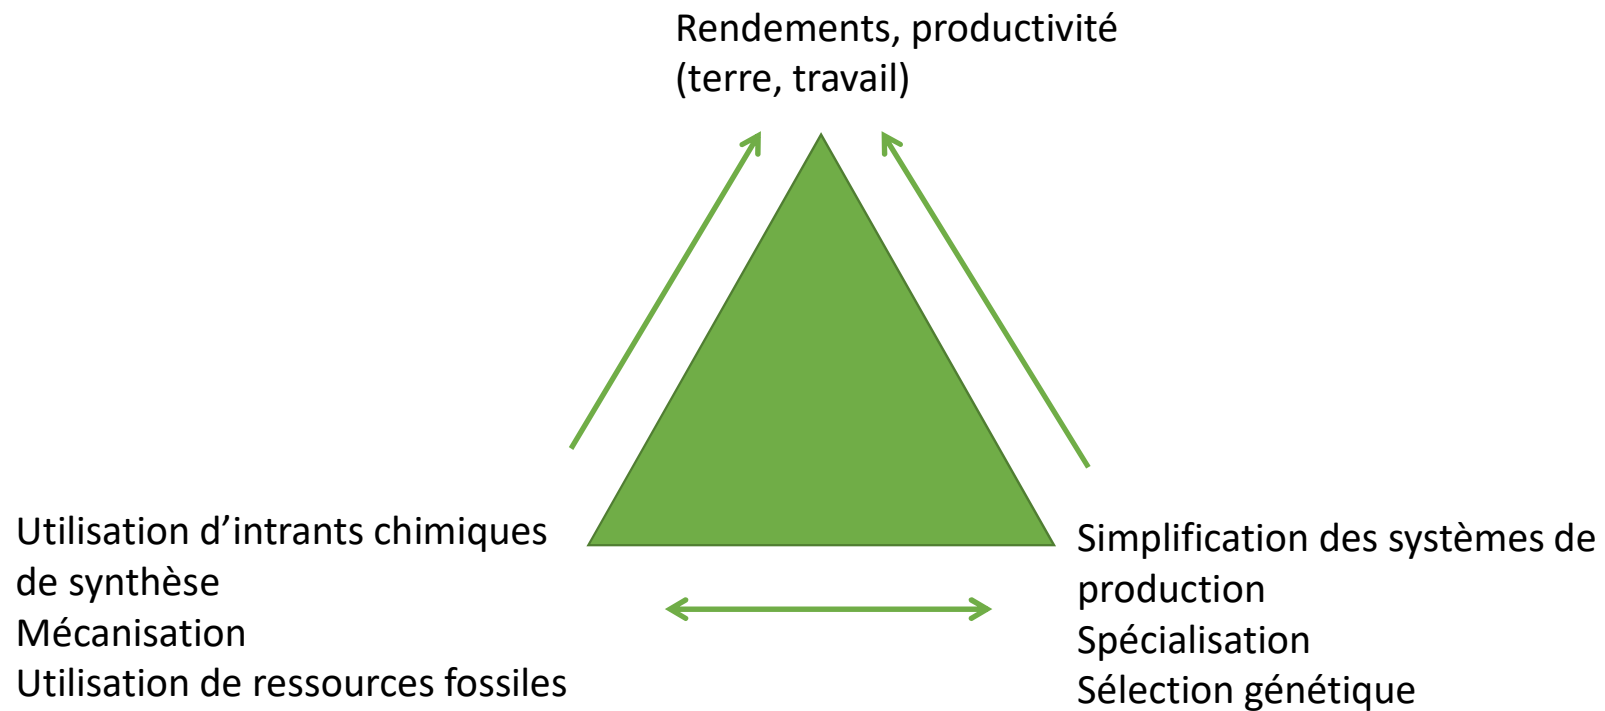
Rendements, productivité
(terre, travail)

Utilisation d’intrants chimiques de synthèse
Mécanisation
Utilisation de ressources fossiles

Simplification des systèmes de production
Spécialisation
Sélection génétique